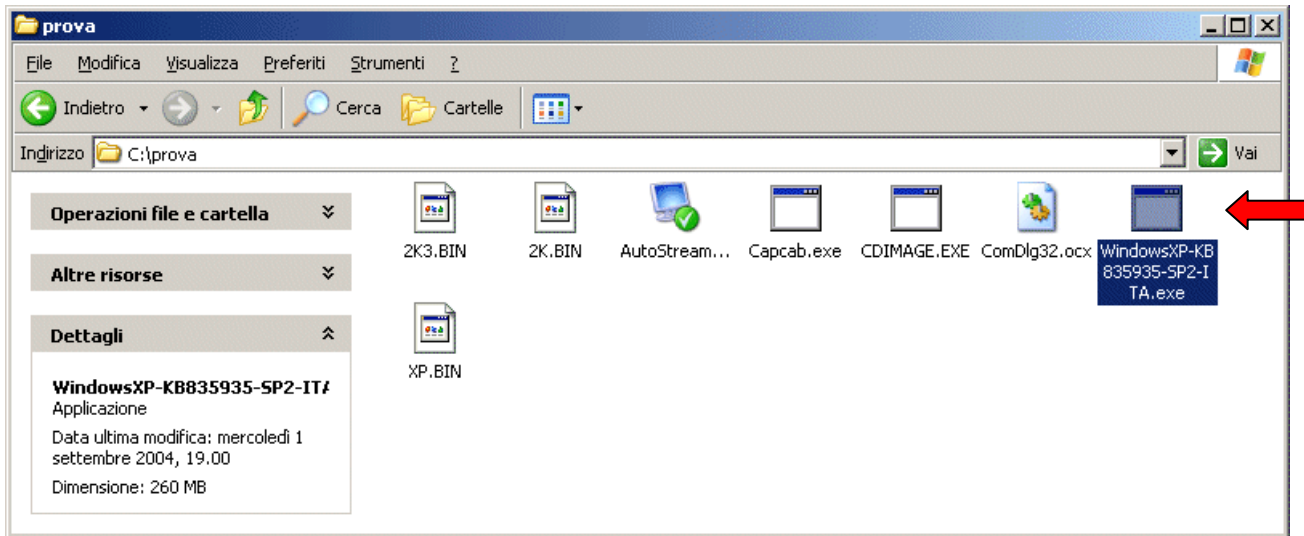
prova

File Modifica Visualizza Preferiti Strumenti ?

Indietro Cerca Cartelle

Indirizzo C:\prova Vai

Operazioni file e cartella

Altre risorse

Dettagli

WindowsXP-KB835935-SP2-IT/
Applicazione
Data ultima modifica: mercoledì 1 settembre 2004, 19.00
Dimensione: 260 MB

2K3.BIN
2K.BIN
AutoStream...
Capcab.exe
CDIMAGE.EXE
ComDlg32.ocx
WindowsXP-KB835935-SP2-ITA.exe
XP.BIN